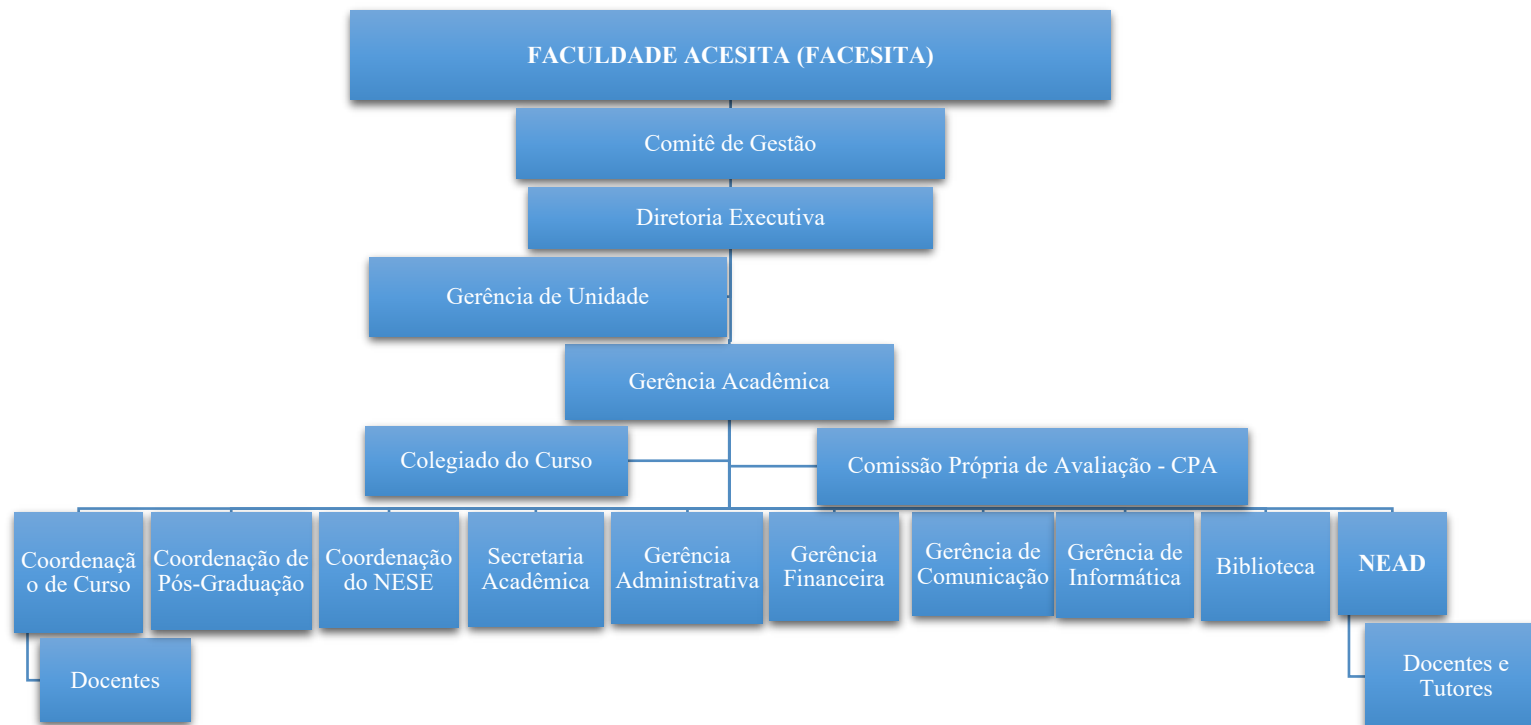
FACULDADE ACESITA (FACESITA)

Comitê de Gestão

Diretoria Executiva

Gerência de Unidade

Gerência Acadêmica

Colegiado do Curso

Comissão Própria de Avaliação - CPA

Coordenação de Curso

Coordenação de Pós-Graduação

Coordenação do NESE

Secretaria Acadêmica

Gerência Administrativa

Gerência Financeira

Gerência de Comunicação

Gerência de Informática

Biblioteca

NEAD

Docentes

Docentes e Tutores